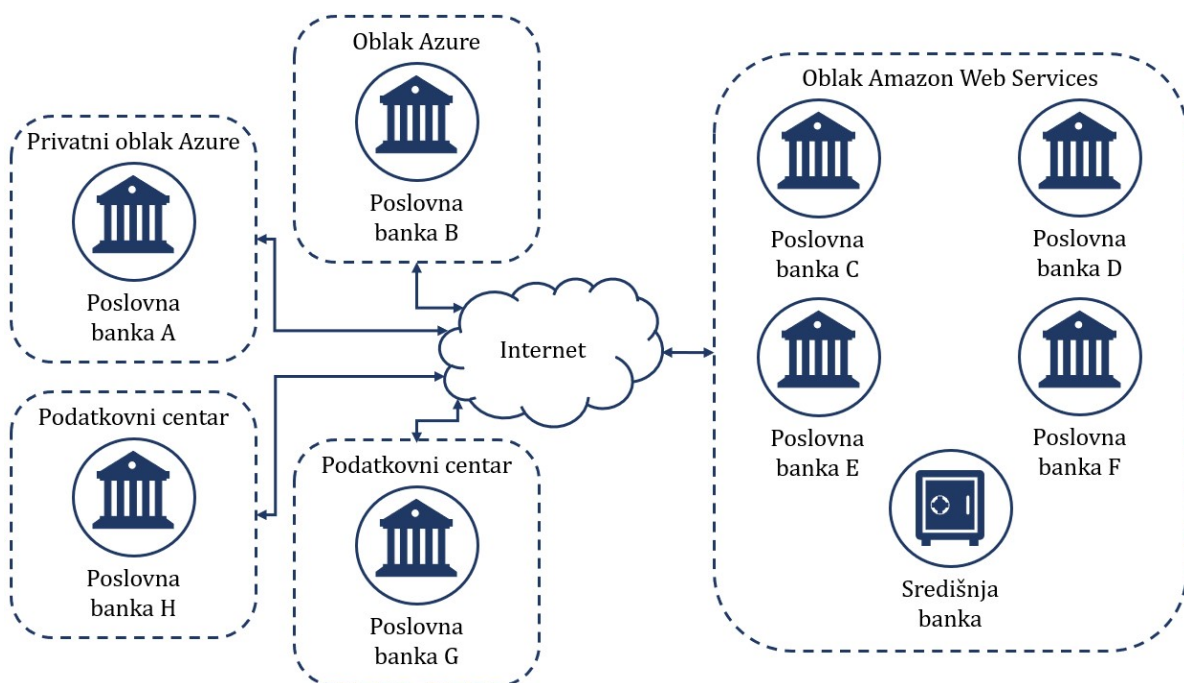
Oblak Azure

Poslovna banka B

Oblak Amazon Web Services

Privatni oblak Azure

Poslovna banka A

Poslovna banka C

Poslovna banka D

Internet

Poslovna banka E

Poslovna banka F

Podatkovni centar

Poslovna banka H

Podatkovni centar

Poslovna banka G

Središnja banka